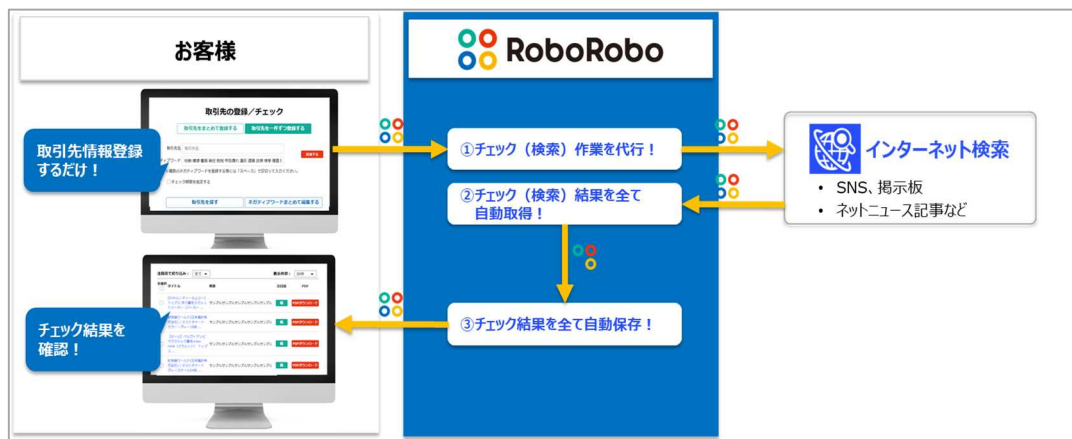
お客様

RoboRobo

取引先の登録／チェック

取引先をまとめて登録する

取引先を一件ずつ登録する

取引先情報登録するだけ！

取引先を探す

ネガティブワードをまとめて編集する

①チェック（検索）作業を代行！

インターネット検索

• SNS、掲示板
• ネットニュース記事など

②チェック（検索）結果を全て自動取得！

③チェック結果を全て自動保存！

チェック結果を確認！